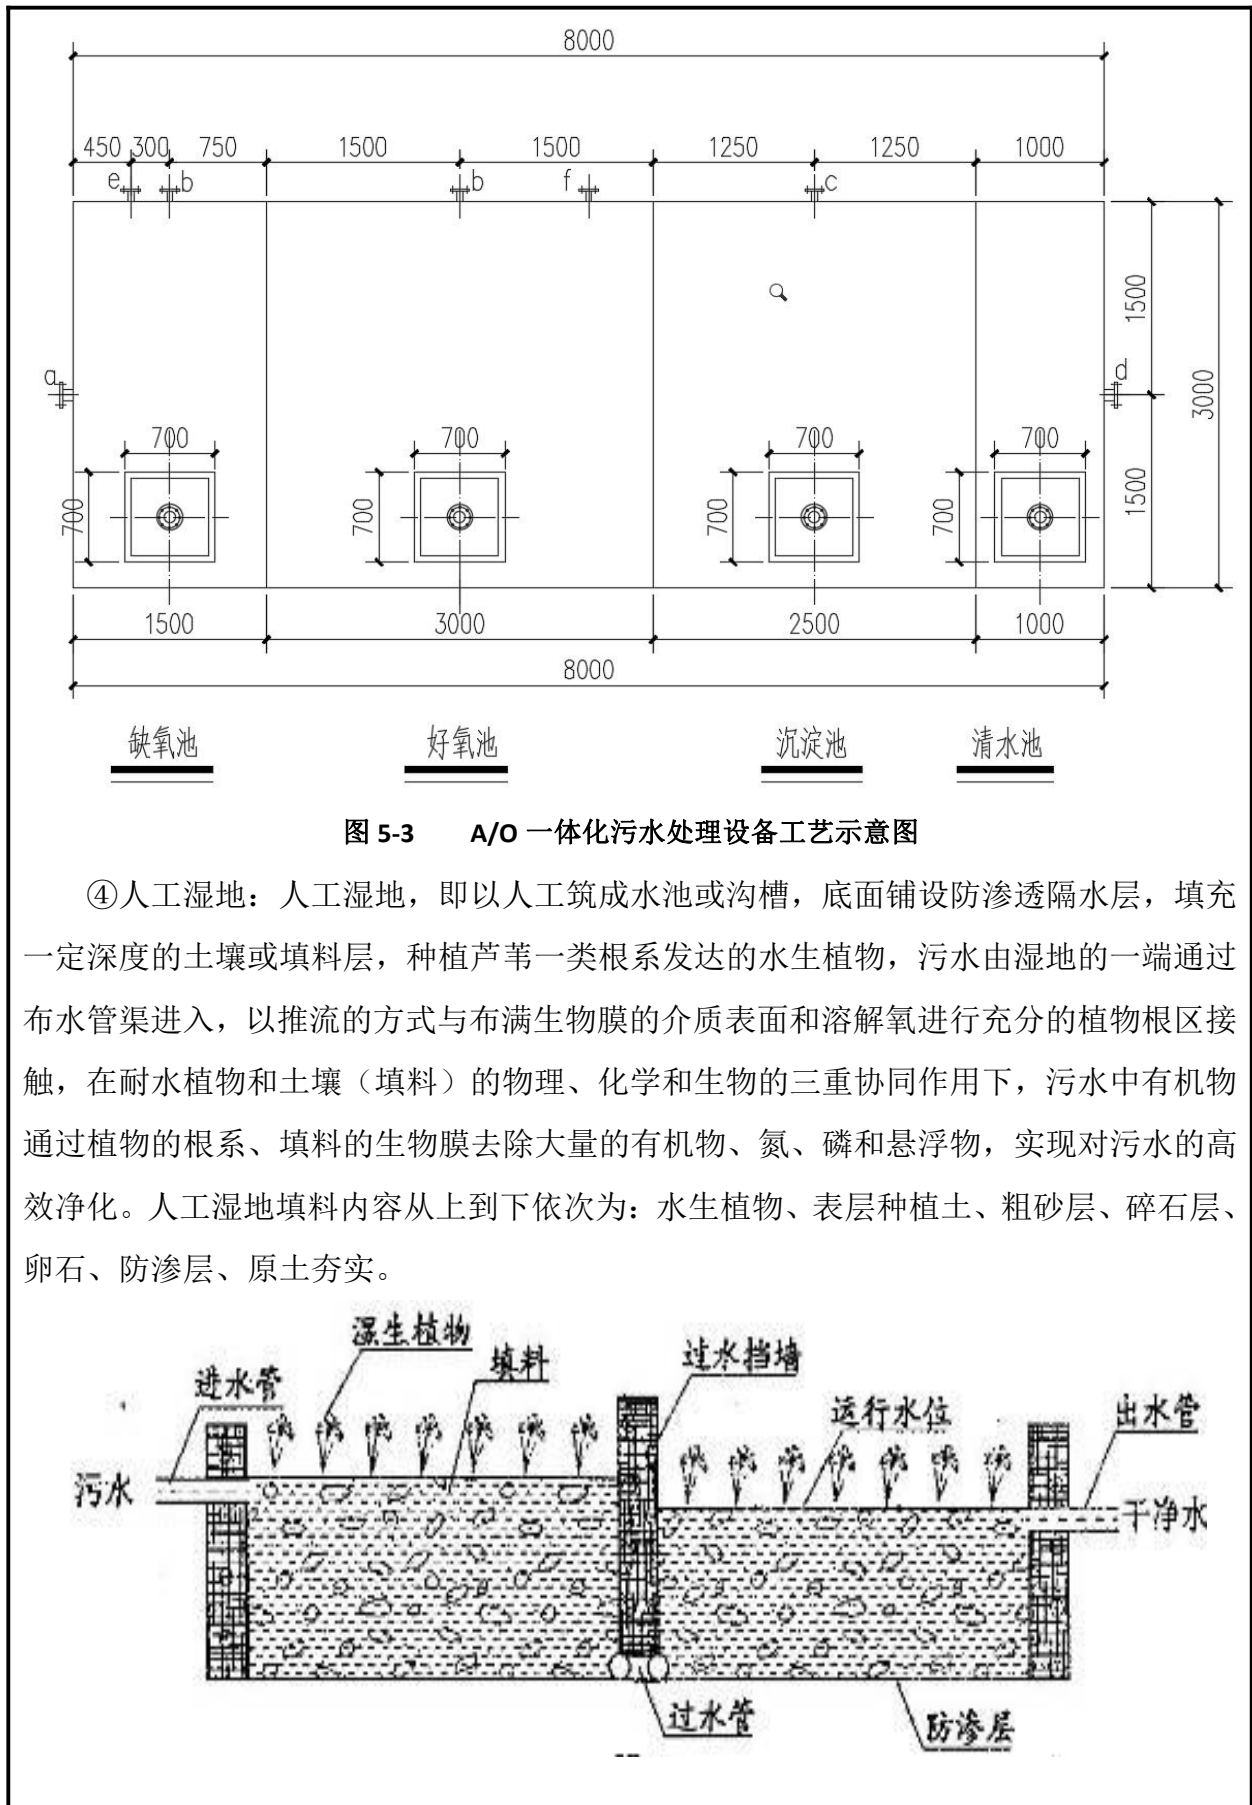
8000

450 300 750 1500 1500 1250 1250 1000

e b b f c

g

a d

1500

3000

1500

700 700 700 700

700 700 700 700

1500 3000 2500 1000

8000

缺氧池 好氧池 沉淀池 清水池

图 5-3 A/O 一体化污水处理设备工艺示意图

④人工湿地：人工湿地，即以人工筑成水池或沟槽，底面铺设防渗透隔水层，填充一定深度的土壤或填料层，种植芦苇一类根系发达的水生植物，污水由湿地的一端通过布水管渠进入，以推流的方式与布满生物膜的介质表面和溶解氧进行充分的植物根区接触，在耐水植物和土壤（填料）的物理、化学和生物的三重协同作用下，污水中有机物通过植物的根系、填料的生物膜去除大量的有机物、氮、磷和悬浮物，实现对污水的高效净化。人工湿地填料内容从上到下依次为：水生植物、表层种植土、粗砂层、碎石层、卵石、防渗层、原土夯实。

湿生植物

填料

进水管

过水挡墙

运行水位

出水管

污水

干净水

过水管

防渗层